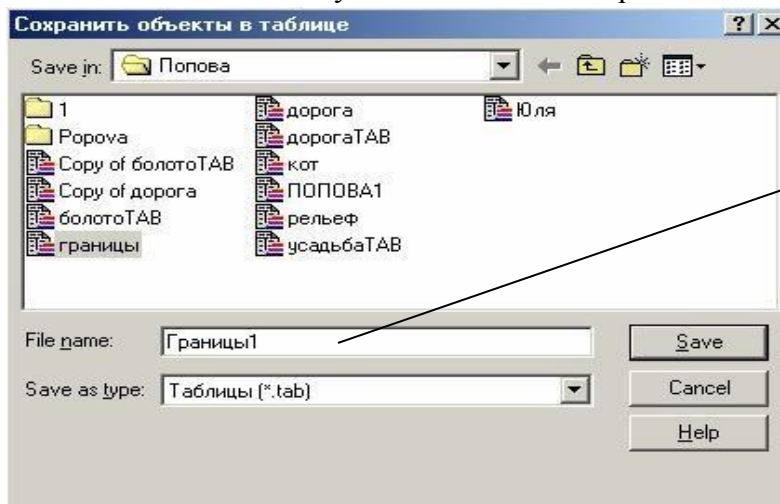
Сохранить объекты в таблице

?

Save in: Попова

1
Popova
Copy of болотоTAB
Copy of дорога
болотоTAB
границы
дорога
дорогаTAB
кот
ПОПОВА1
рельеф
усадьбаTAB
Юля

File name: Границы1
Save as type: Таблицы (*.tab)

Save
Cancel
Help